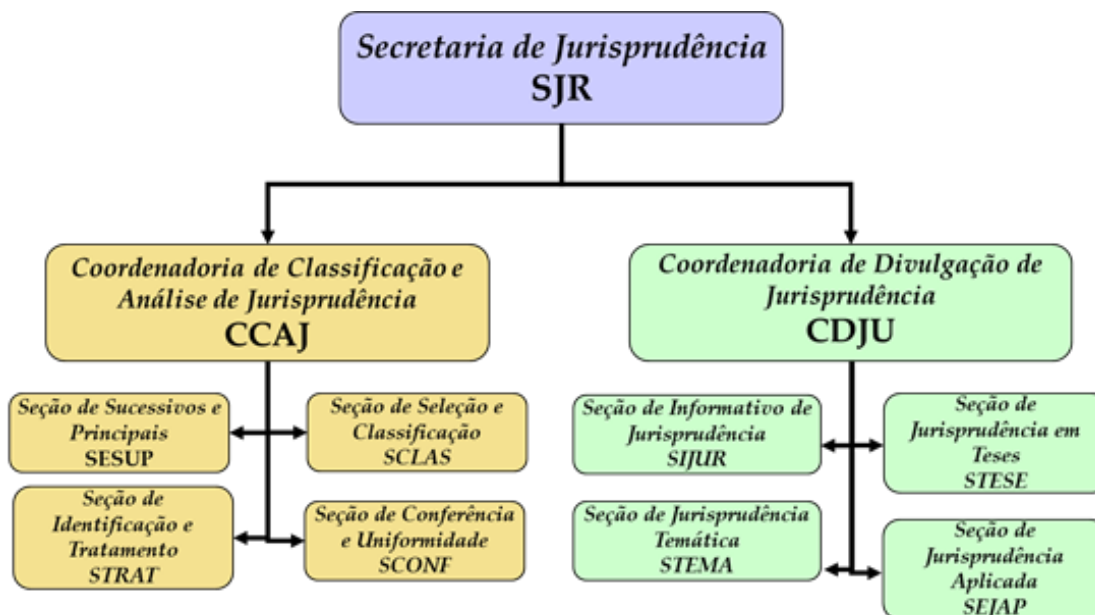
Secretaria de Jurisprudência
SJR

Coordenadoria de Classificação e Análise de Jurisprudência
CCAJ

Seção de Sucessivos e Principais
SESUP

Seção de Seleção e Classificação
SCLAS

Seção de Identificação e Tratamento
STRAT

Seção de Conferência e Uniformidade
SCONF

Coordenadoria de Divulgação de Jurisprudência
CDJU

Seção de Informativo de Jurisprudência
SIJUR

Seção de Jurisprudência em Teses
STESE

Seção de Jurisprudência Temática
STEMA

Seção de Jurisprudência Aplicada
SEJAP